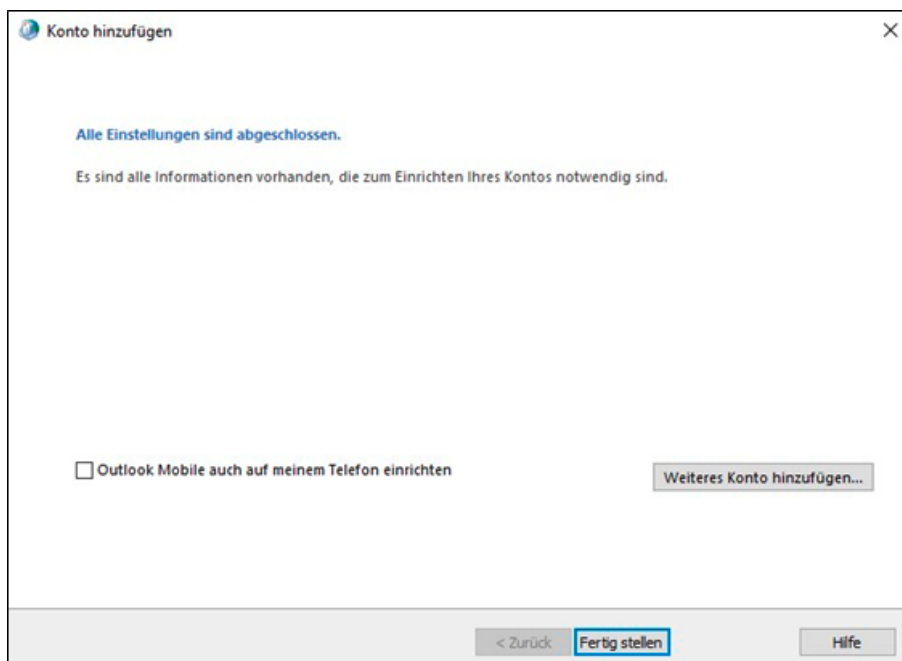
Konto hinzufügen

×

Alle Einstellungen sind abgeschlossen.

Es sind alle Informationen vorhanden, die zum Einrichten Ihres Kontos notwendig sind.

Outlook Mobile auch auf meinem Telefon einrichten

Weiteres Konto hinzufügen...

< Zurück

Fertig stellen

Hilfe